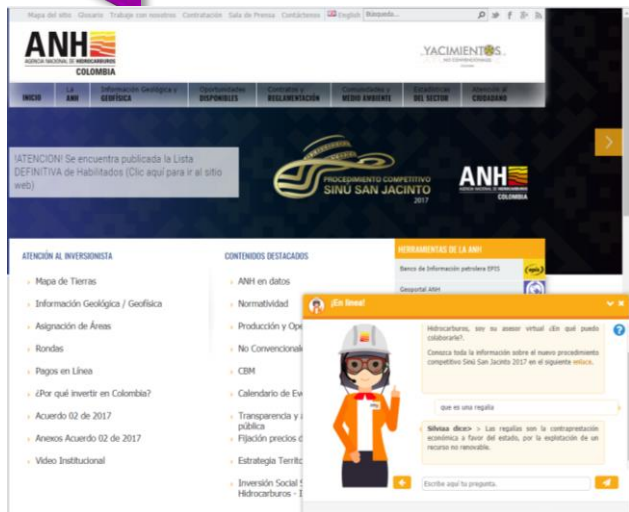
Mapa del sitio Glosario Trabaje con nosotros Contratación Sala de Prensa Contáctenos English Búsqueda...

ANH AGENCIA NACIONAL DE HIDROCARBUROS COLOMBIA

YACIMIENTOS NO CONVENCIONALES

INICIO | LA ANH | Información Geológica y GEOFÍSICA | Oportunidades DISPONIBLES | Contratos y REGLAMENTACIÓN | Comunidades y MEDIO AMBIENTE | Estadísticas DEL SECTOR | Atención al CIUDADANO

¡ATENCION! Se encuentra publicada la Lista DEFINITIVA de Habilitados (Clic aquí para ir al sitio web)

PROCEDIMIENTO COMPETITIVO SINÚ SAN JACINTO 2017

ANH AGENCIA NACIONAL DE HIDROCARBUROS COLOMBIA

ATENCIÓN AL INVERSIONISTA

Mapa de Tierras

Información Geológica / Geofísica

Asignación de Áreas

Rondas

Pagos en Línea

¿Por qué invertir en Colombia?

Acuerdo 02 de 2017

Anexos Acuerdo 02 de 2017

Video Institucional

CONTENIDOS DESTACADOS

ANH en datos

Normatividad

Producción y Ope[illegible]

No Convencional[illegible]

CBM

Calendario de Ev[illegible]

Transparencia y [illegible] pública

Fijación precios d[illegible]

Estrategia Territ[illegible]

Inversión Social S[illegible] Hidrocarburos - I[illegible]

HERRAMIENTAS DE LA ANH

Banco de Información petrolera EPIS

Geoportal ANH

¡En línea!

Hidrocarburos, soy su asesor virtual ¿En qué puedo colaborarle?.

Conozca toda la información sobre el nuevo procedimiento competitivo Sinú San Jacinto 2017 en el siguiente enlace.

que es una regalia

Silvias dice> Las regalías son la contraprestación económica a favor del estado, por la explotación de un recurso no renovable.

Escribe aquí tu pregunta.